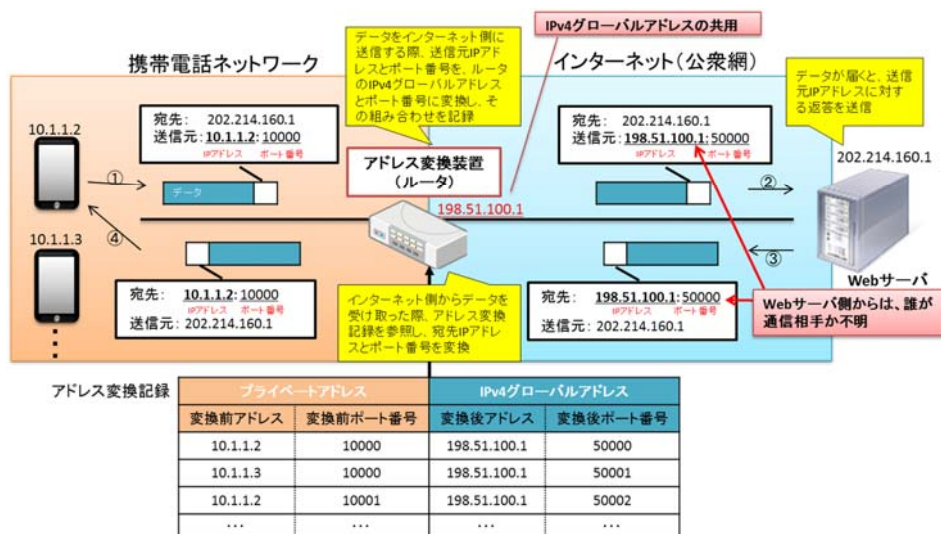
IPv4グローバルアドレスの共用

データをインターネット側に送信する際、送信元IPアドレスとポート番号を、ルータのIPv4グローバルアドレスとポート番号に変換し、その組み合わせを記録

携帯電話ネットワーク

インターネット（公衆網）

データが届くと、送信元IPアドレスに対する返答を送信

10.1.1.2

宛先：　202.214.160.1
送信元：10.1.1.2：10000
IPアドレス　ポート番号

①

データ

アドレス変換装置
（ルータ）

198.51.100.1

宛先：　202.214.160.1
送信元：198.51.100.1：50000
IPアドレス　ポート番号

202.214.160.1

②

10.1.1.3

④

③

Webサーバ

宛先：　10.1.1.2：10000
IPアドレス　ポート番号
送信元：202.214.160.1

インターネット側からデータを受け取った際、アドレス変換記録を参照し、宛先IPアドレスとポート番号を変換

宛先：　198.51.100.1：50000
IPアドレス　ポート番号
送信元：202.214.160.1

Webサーバ側からは、誰が通信相手か不明

アドレス変換記録

| プライベートアドレス | | IPv4グローバルアドレス | |
|---|---|---|---|
| 変換前アドレス | 変換前ポート番号 | 変換後アドレス | 変換後ポート番号 |
| 10.1.1.2 | 10000 | 198.51.100.1 | 50000 |
| 10.1.1.3 | 10000 | 198.51.100.1 | 50001 |
| 10.1.1.2 | 10001 | 198.51.100.1 | 50002 |
| … | … | … | … |